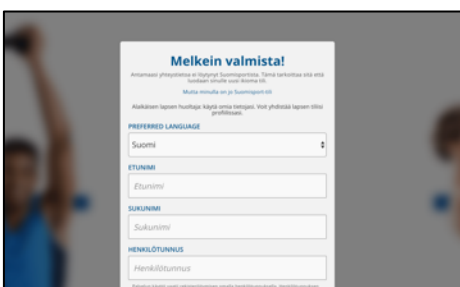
Melkein valmista!

Antamaasi yhteystietoa ei löytynyt Suomisportista. Tämä tarkoittaa sitä että luodaan sinulle uusi ikioma tili.

Mutta minulla on jo Suomisport-tili

Alaikäisen lapsen huoltaja: käytä omia tietojasi. Voit yhdistää lapsen tilisi profiiliisasi.

PREFERRED LANGUAGE

Suomi

ETUNIMI

Etunimi

SUKUNIMI

Sukunimi

HENKILÖTUNNUS

Henkilötunnus

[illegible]